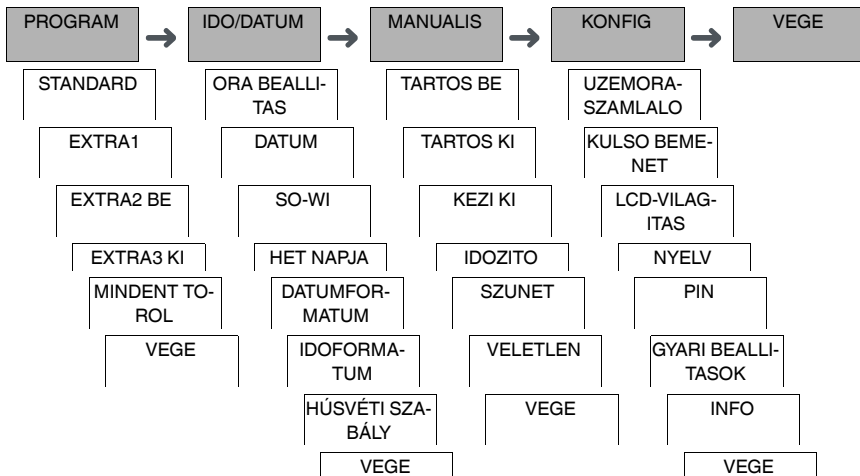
PROGRAM → IDO/DATUM → MANUALIS → KONFIG → VEGE

STANDARD
EXTRA1
EXTRA2 BE
EXTRA3 KI
MINDENT TOROL
VEGE

ORA BEALLITAS
DATUM
SO-WI
HET NAPJA
DATUMFORMATUM
IDOFORMATUM
HÚSVÉTI SZABÁLY
VEGE

TARTOS BE
TARTOS KI
KEZI KI
IDOZITO
SZUNET
VELETLEN
VEGE

UZEMORASZAMLALO
KULSO BEMENET
LCD-VILAGITAS
NYELV
PIN
GYARI BEALLITASOK
INFO
VEGE